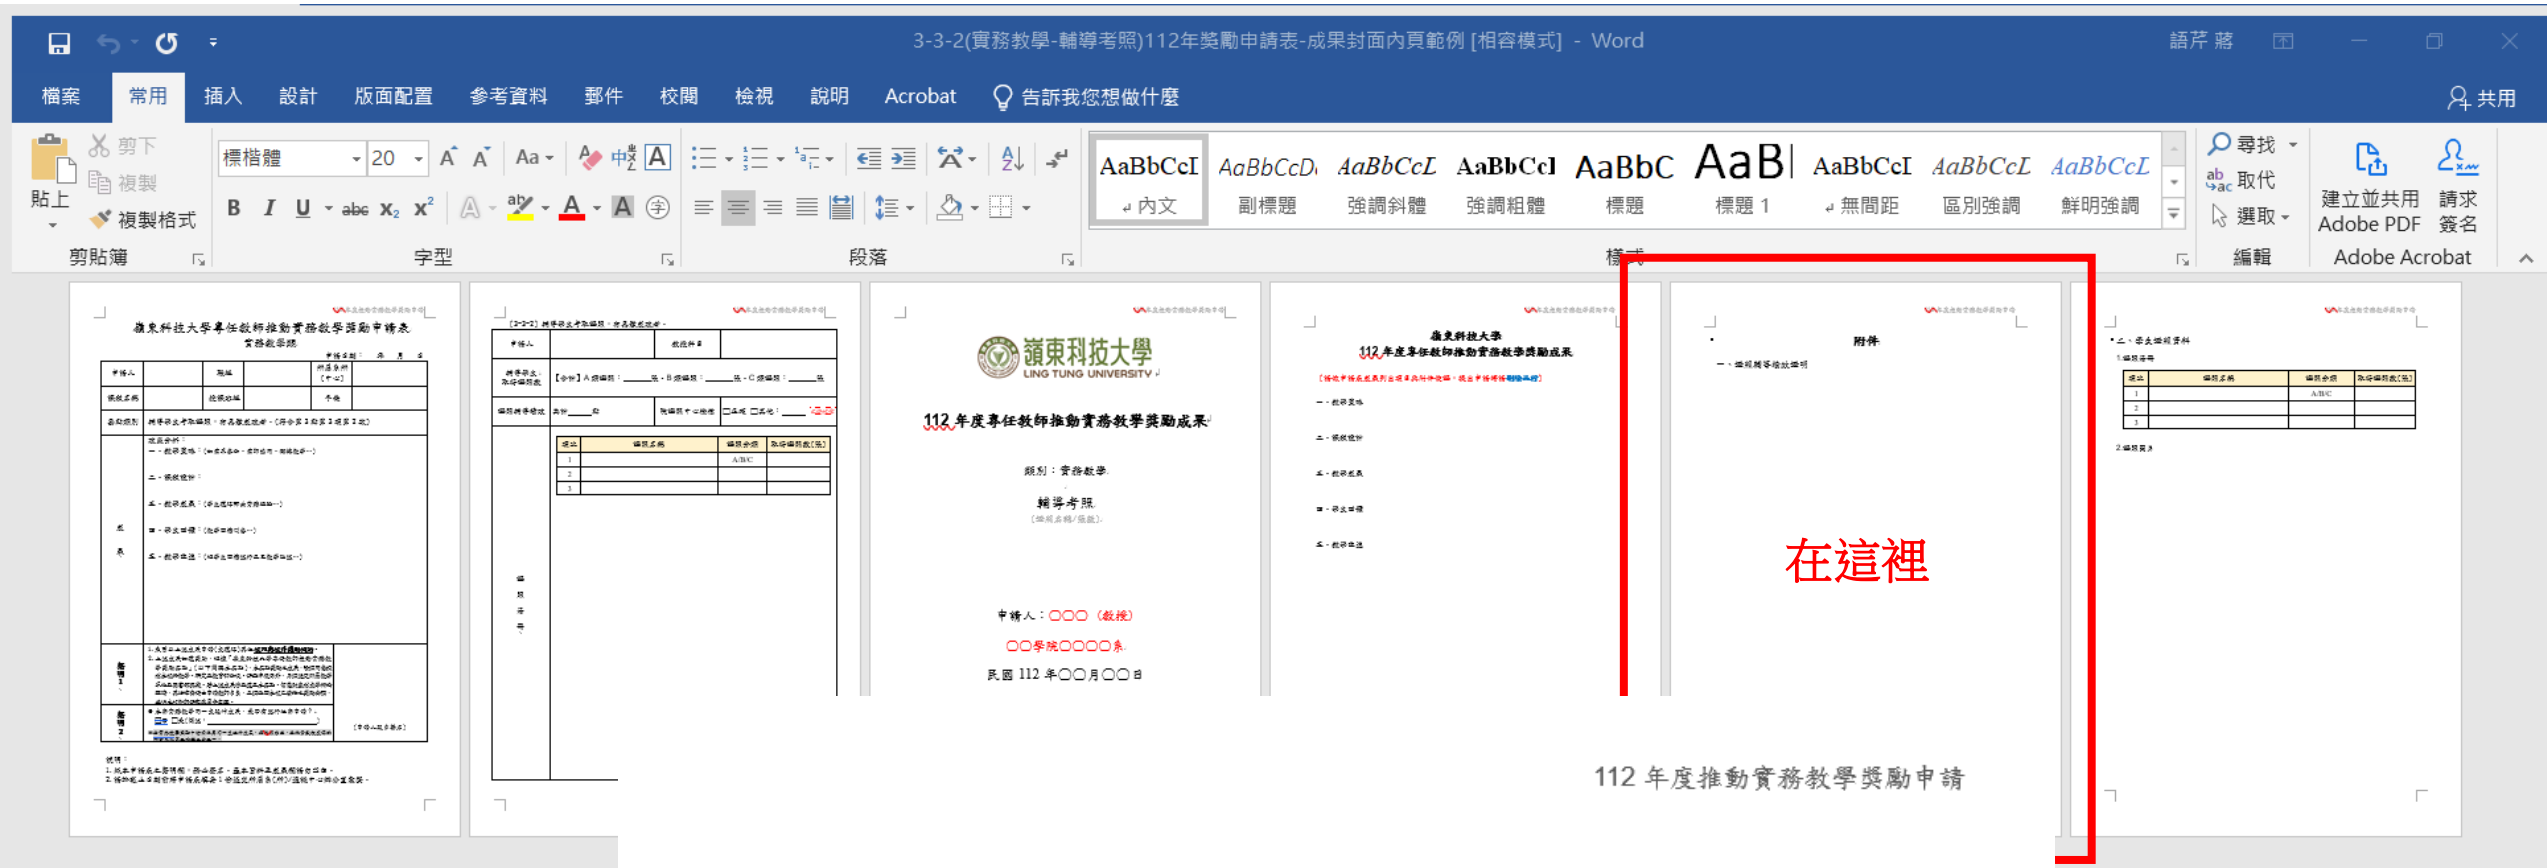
3-3-2(實務教學-輔導考照)112年獎勵申請表-成果封面內頁範例 [相容模式] - Word

語芹 蔣

檔案 常用 插入 設計 版面配置 參考資料 郵件 校閱 檢視 說明 Acrobat 告訴我您想做什麼 共用

剪下 複製 複製格式 貼上 剪貼簿

標楷體 20 字型

段落

AaBbCcI 內文 AaBbCcD 副標題 AaBbCcL 強調斜體 AaBbCcI 強調粗體 AaBbC 標題 AaB 標題 1 AaBbCcI 無間距 AaBbCcL 區別強調 AaBbCcL 鮮明強調

樣式

尋找 取代 選取 編輯

建立並共用 Adobe PDF 請求 簽名 Adobe Acrobat

嶺東科技大學專任教師推動實務教學獎勵申請表

嶺東科技大學 LING TUNG UNIVERSITY

112 年度專任教師推動實務教學獎勵成果

類別：實務教學

輔導考照

申請人：〇〇〇（教授）

〇〇學院〇〇〇〇系

民國 112 年〇〇月〇〇日

嶺東科技大學

112 年度專任教師推動實務教學獎勵成果

附件

在這裡

112 年度推動實務教學獎勵申請